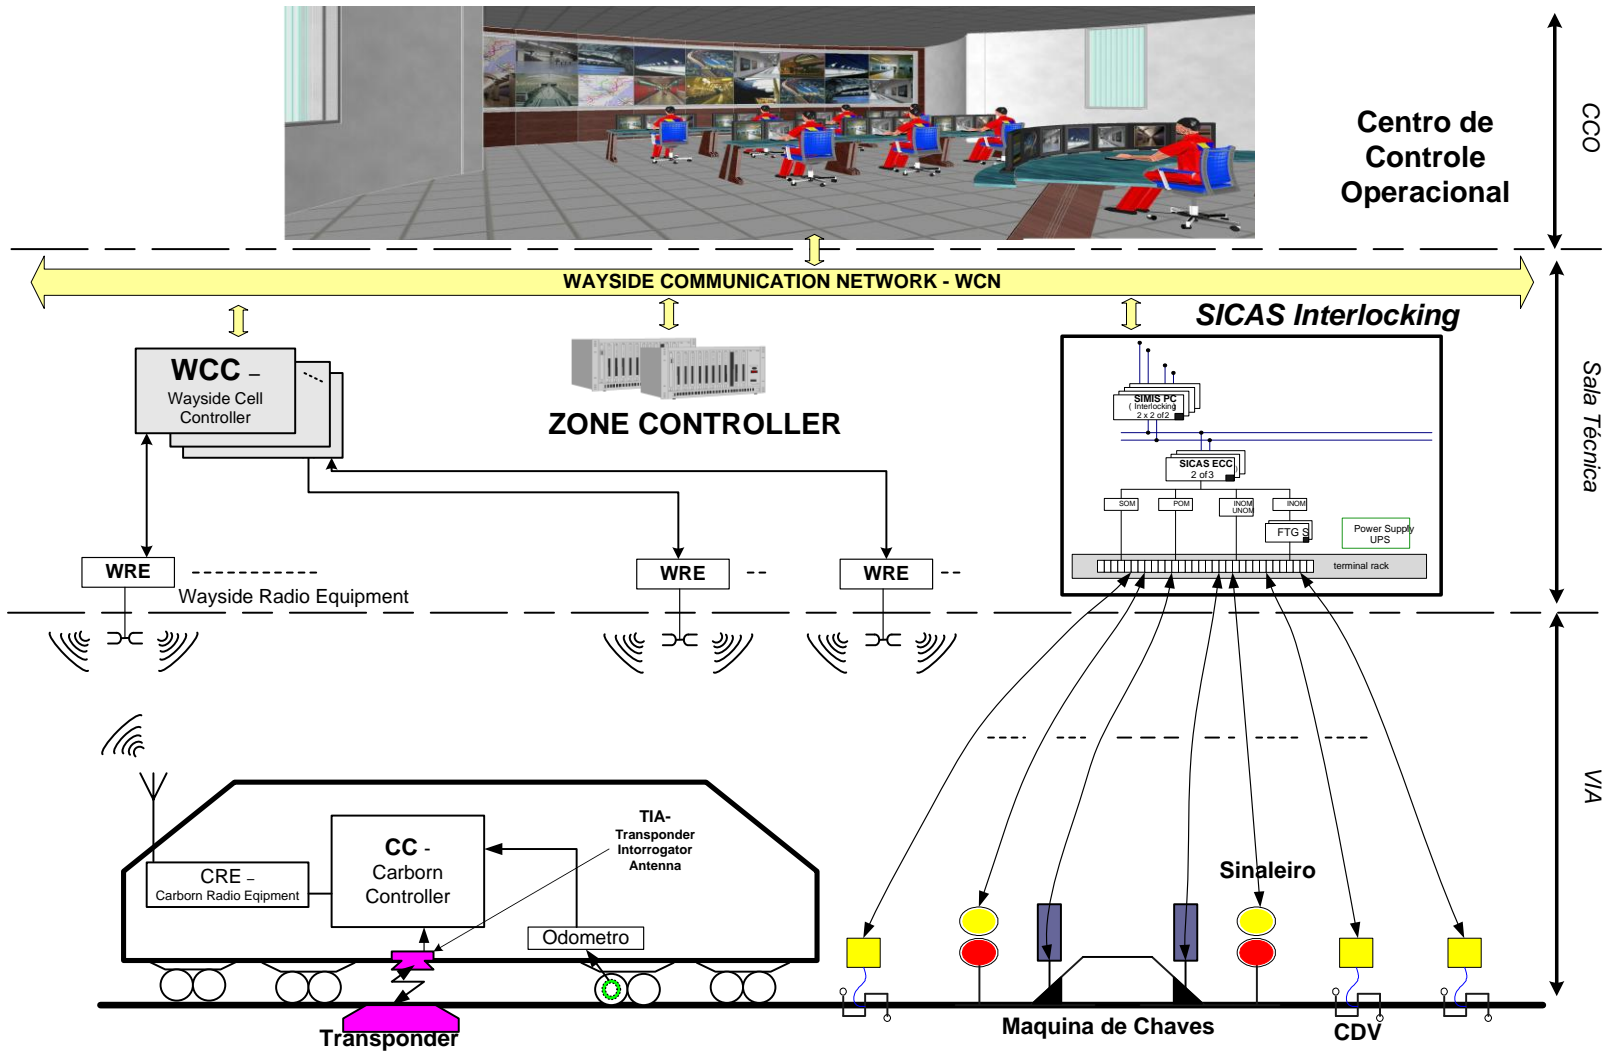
Centro de Controle Operacional

CCO

WAYSIDE COMMUNICATION NETWORK - WCN

SICAS Interlocking

Sala Técnica

WCC – Wayside Cell Controller

ZONE CONTROLLER

SIMIS PC ( Interlocking 2 x 2 of 2

SICAS ECC 2 of 3

SOM

POM

INOM UNOM

INOM

FTG S

Power Supply UPS

terminal rack

WRE

Wayside Radio Equipment

WRE

WRE

VIA

CRE – Carborn Radio Eqipment

CC - Carborn Controller

TIA- Transponder Intorrogator Antenna

Odometro

Transponder

Sinaleiro

Maquina de Chaves

CDV